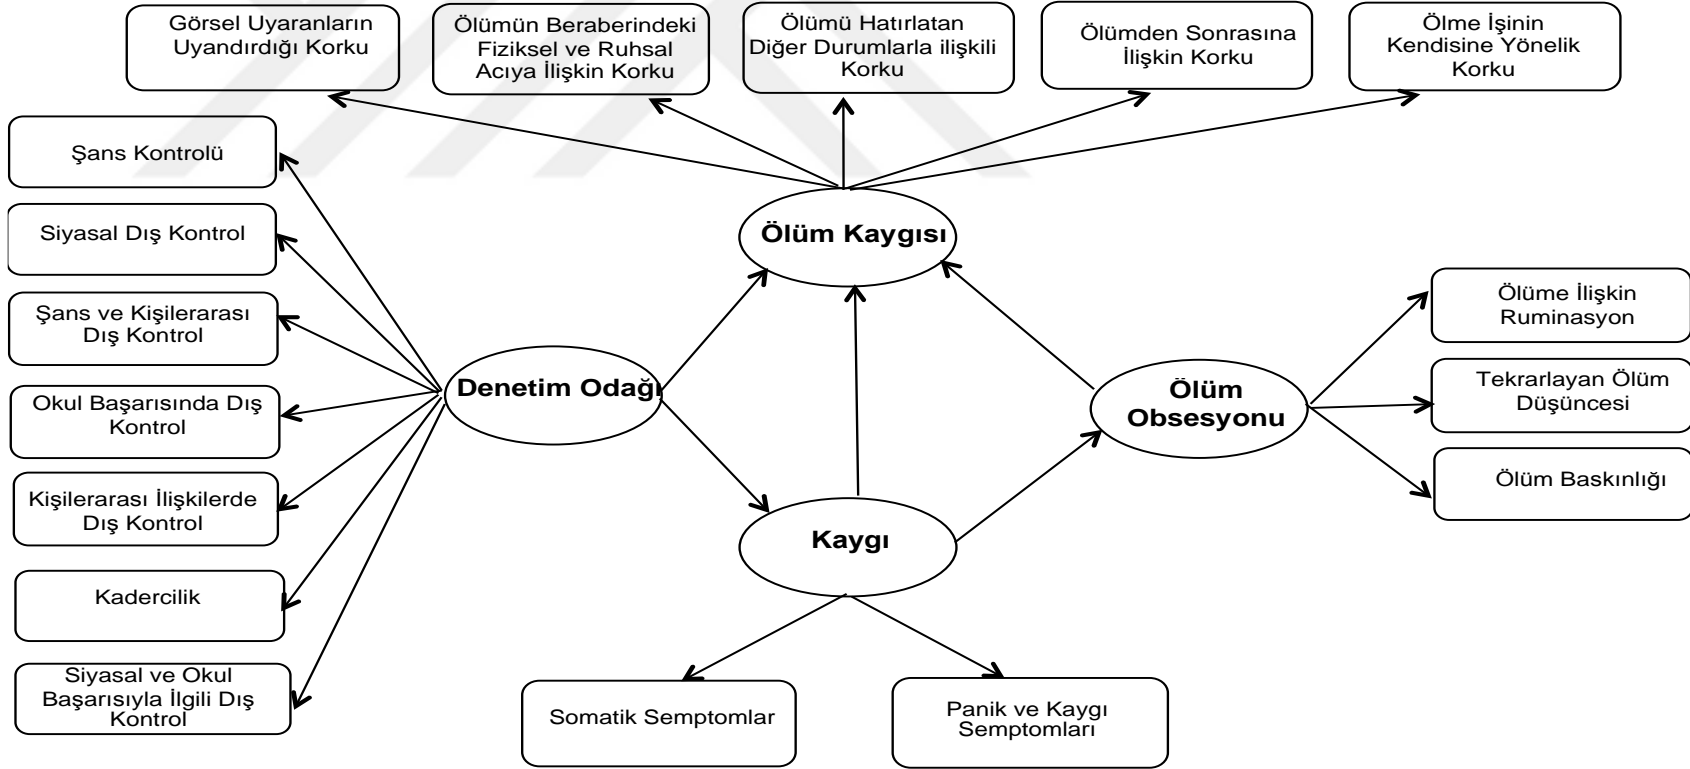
Görsel Uyaranların Uyandırdığı Korku

Ölümün Beraberindeki Fiziksel ve Ruhsal Acıya İlişkin Korku

Ölümü Hatırlatan Diğer Durumlarla ilişkili Korku

Ölümden Sonrasına İlişkin Korku

Ölme İşinin Kendisine Yönelik Korku

Şans Kontrolü

Siyasal Dış Kontrol

Şans ve Kişilerarası Dış Kontrol

Okul Başarısında Dış Kontrol

Kişilerarası İlişkilerde Dış Kontrol

Kadercilik

Siyasal ve Okul Başarısıyla İlgili Dış Kontrol

Ölüm Kaygısı

Denetim Odağı

Kaygı

Ölüm Obsesyonu

Ölüme İlişkin Ruminasyon

Tekrarlayan Ölüm Düşüncesi

Ölüm Baskınlığı

Somatik Semptomlar

Panik ve Kaygı Semptomları